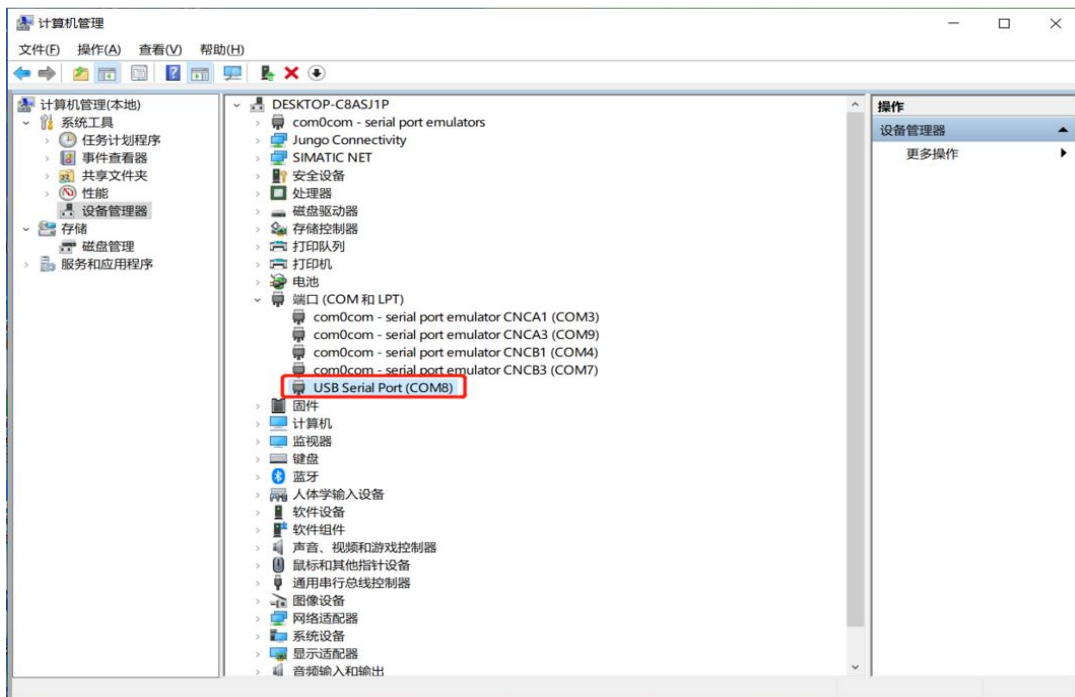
计算机管理

文件(F) 操作(A) 查看(V) 帮助(H)

计算机管理(本地)
系统工具
任务计划程序
事件查看器
共享文件夹
性能
设备管理器
存储
磁盘管理
服务和应用程序

DESKTOP-C8ASJ1P
com0com - serial port emulators
Jungo Connectivity
SIMATIC NET
安全设备
处理器
磁盘驱动器
存储控制器
打印队列
打印机
电池
端口 (COM 和 LPT)
com0com - serial port emulator CNCA1 (COM3)
com0com - serial port emulator CNCA3 (COM9)
com0com - serial port emulator CNCB1 (COM4)
com0com - serial port emulator CNCB3 (COM7)
USB Serial Port (COM8)
固件
计算机
监视器
键盘
蓝牙
人体学输入设备
软件设备
软件组件
声音、视频和游戏控制器
鼠标和其他指针设备
通用串行总线控制器
图像设备
网络适配器
系统设备
显示适配器
音频输入和输出

操作
设备管理器
更多操作